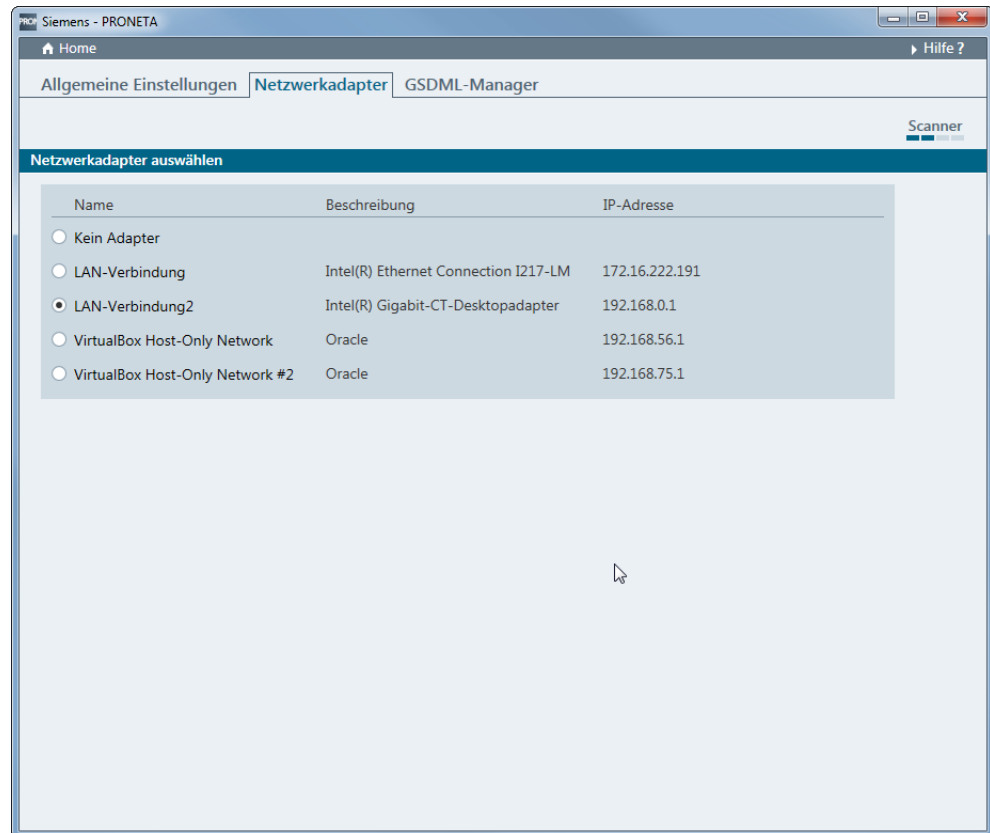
PRON Siemens - PRONETA

Home

Hilfe ?

Allgemeine Einstellungen | Netzwerkadapter | GSDML-Manager

Scanner

Netzwerkadapter auswählen

| Name | Beschreibung | IP-Adresse |
|---|---|---|
| Kein Adapter | | |
| LAN-Verbindung | Intel(R) Ethernet Connection I217-LM | 172.16.222.191 |
| LAN-Verbindung2 | Intel(R) Gigabit-CT-Desktopadapter | 192.168.0.1 |
| VirtualBox Host-Only Network | Oracle | 192.168.56.1 |
| VirtualBox Host-Only Network #2 | Oracle | 192.168.75.1 |